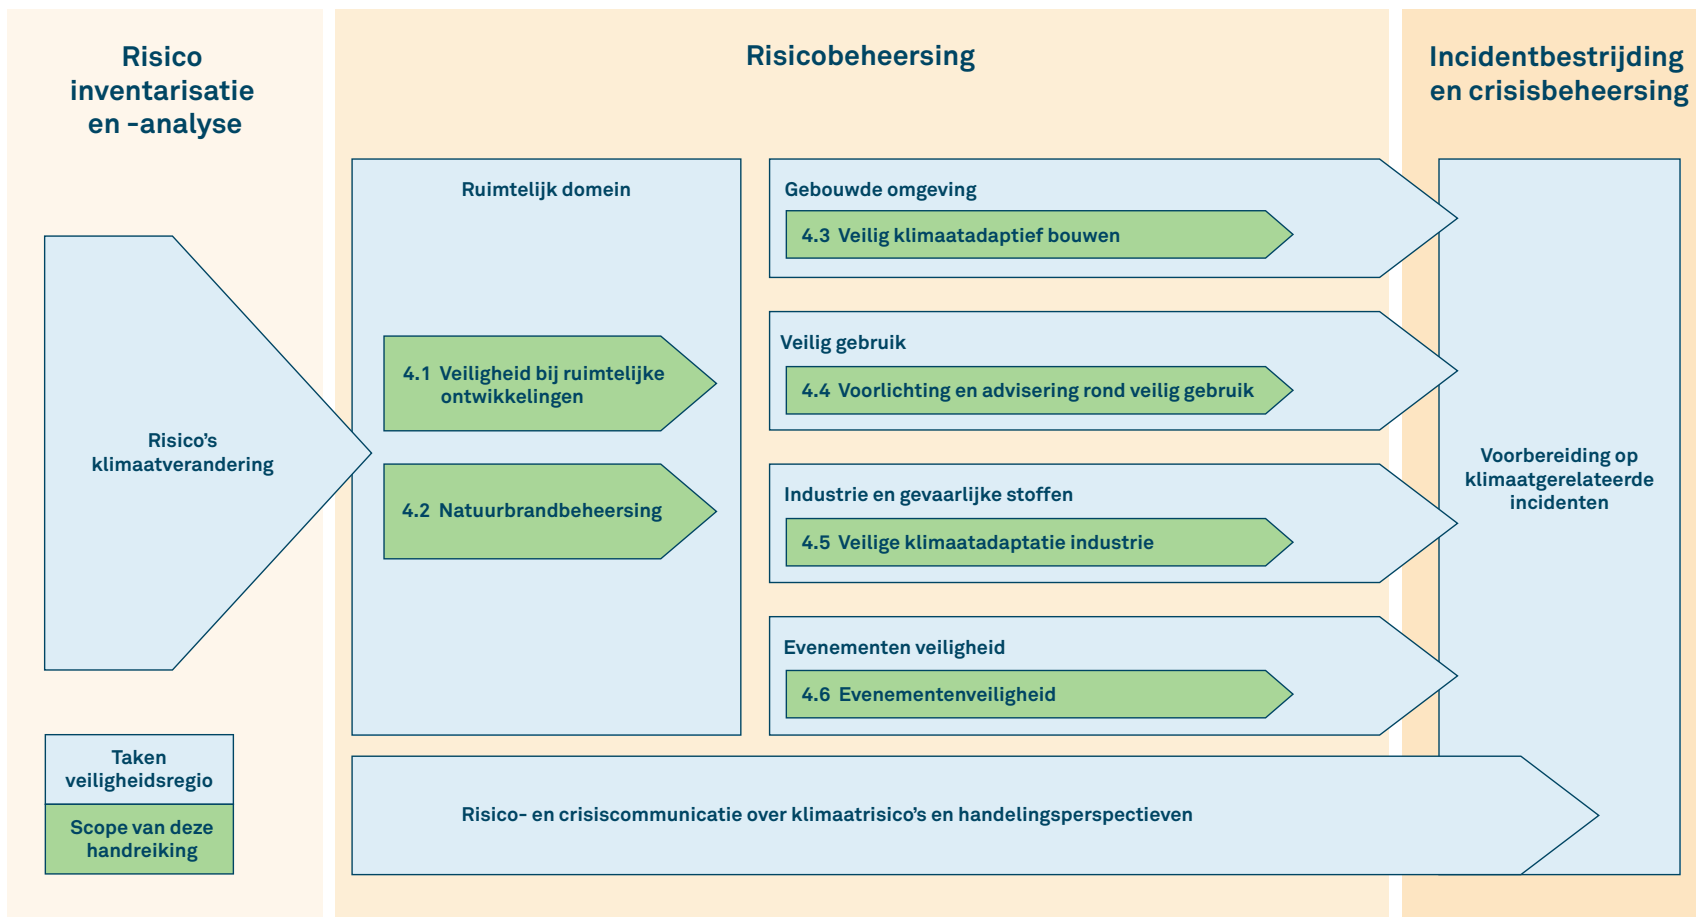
Risico inventarisatie en -analyse

Risicobeheersing

Incidentbestrijding en crisisbeheersing

Risico’s klimaatverandering

Ruimtelijk domein

4.1 Veiligheid bij ruimtelijke ontwikkelingen

4.2 Natuurbrandbeheersing

Gebouwde omgeving

4.3 Veilig klimaatadaptief bouwen

Veilig gebruik

4.4 Voorlichting en advisering rond veilig gebruik

Industrie en gevaarlijke stoffen

4.5 Veilige klimaatadaptatie industrie

Evenementen veiligheid

4.6 Evenementenveiligheid

Voorbereiding op klimaatgerelateerde incidenten

Risico- en crisiscommunicatie over klimaatrisico’s en handelingsperspectieven

Taken veiligheidsregio

Scope van deze handreiking